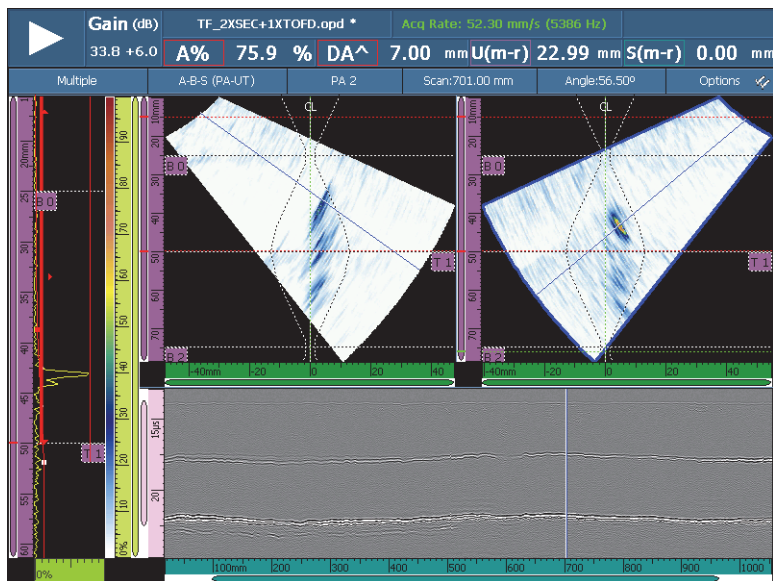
Gain (dB)
33.8 +6.0
TF_2XSEC+1XTOFD.opd *
Acq Rate: 52.30 mm/s (5386 Hz)
A% 75.9 % DA^ 7.00 mm U(m-r) 22.99 mm S(m-r) 0.00 mm

Multiple | A-B-S (PA-UT) | PA 2 | Scan:701.00 mm | Angle:56.50º | Options

20mm 25 30 35 40 45 50 55 60
B 0
T 1
90 80 70 60 50 40 30 20 10 0%
0%

10mm 20 30 40 50 60 70
CL
B 0
T 1
B 2
-40mm -20 0 20 40

10mm 20 30 40 50 60 70
CL
B 0
T 1
B 2
-40mm -20 0 20 40

15µs 20
100mm 200 300 400 500 600 700 800 900 1000